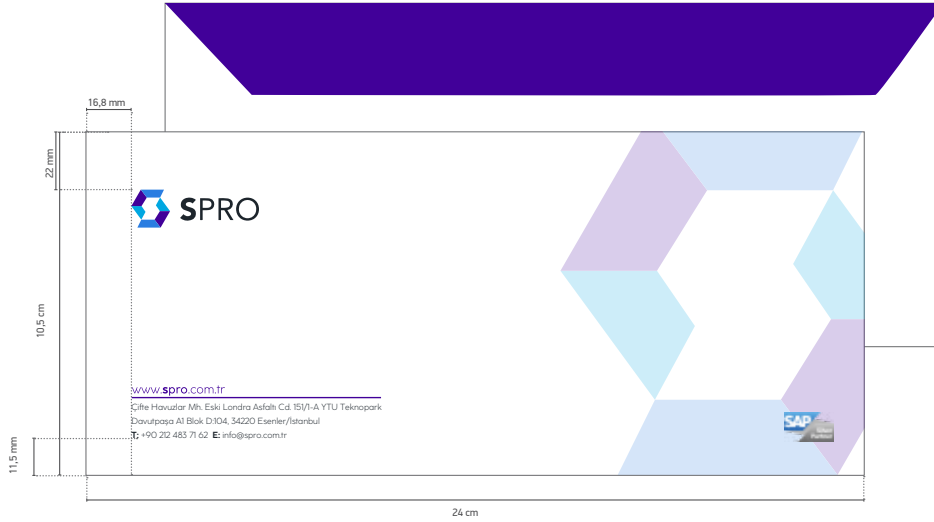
16,8 mm

22 mm

SPRO

10,5 cm

www.spro.com.tr

Çifte Havuzlar Mh. Eski Londra Asfaltı Cd. 151/1-A YTU Teknopark
Davutpaşa A1 Blok D:104, 34220 Esenler/İstanbul
T: +90 212 483 71 62 E: info@spro.com.tr

SAP Silver Partner

11,5 mm

24 cm